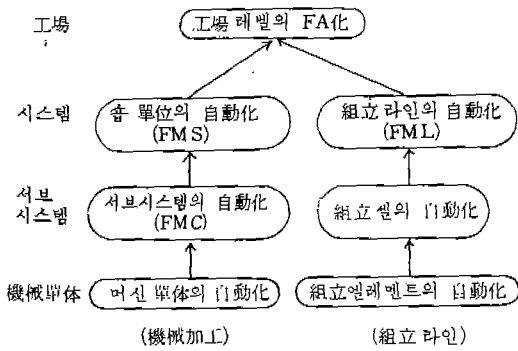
工場

工場 레벨의 FA化

시스템

숍 單位의 自動化 (FMS)

組立라인의 自動化 (FML)

서브 시스템

서브시스템의 自動化 (FMC)

組立셀의 自動化

機械單体

머신 單体의 自動化

組立엘레멘트의 自動化

(機械加工)

(組立 라인)